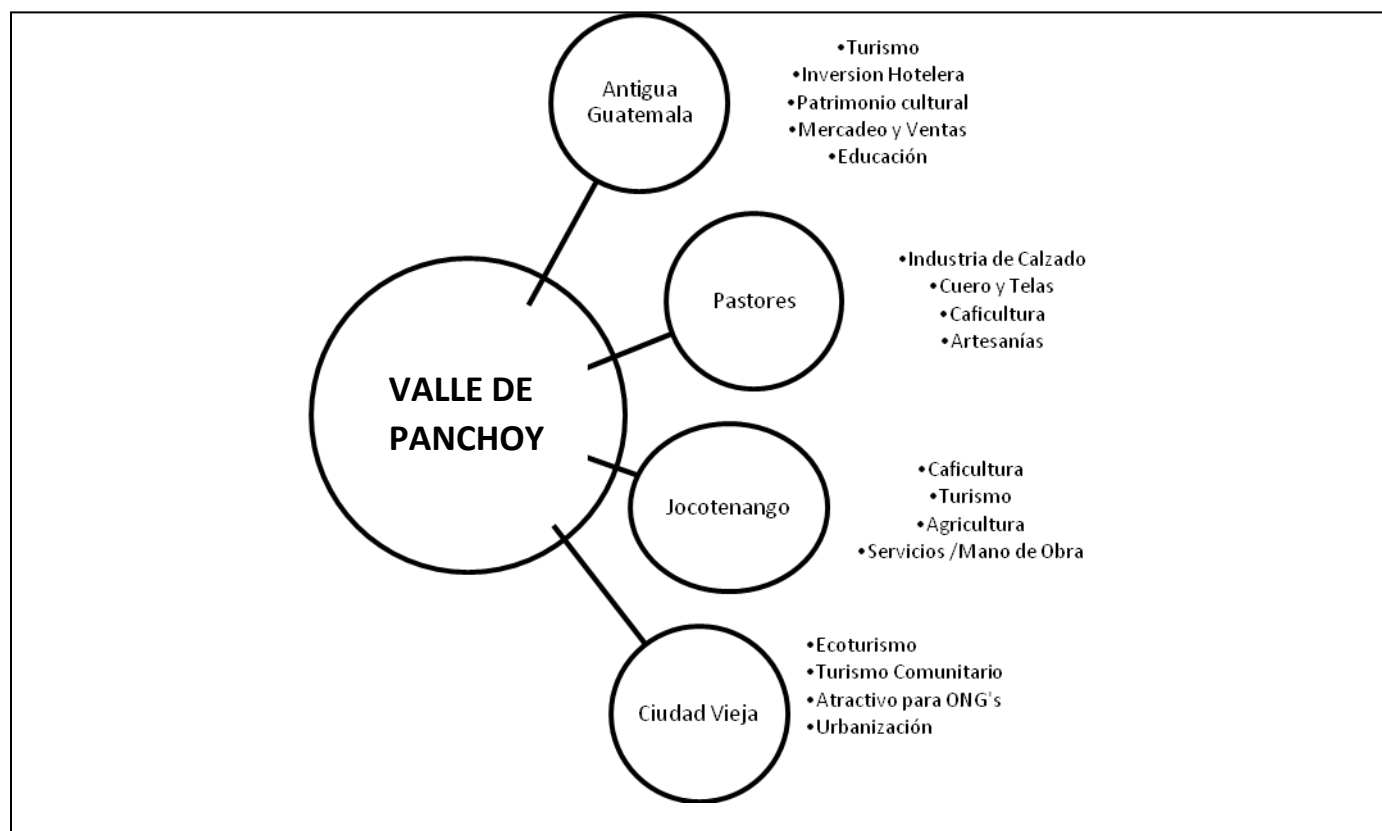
VALLE DE PANCHOY

Antigua Guatemala

•Turismo
•Inversion Hotelera
•Patrimonio cultural
•Mercadeo y Ventas
•Educación

Pastores

•Industria de Calzado
•Cuero y Telas
•Caficultura
•Artesanías

Jocotenango

•Caficultura
•Turismo
•Agricultura
•Servicios /Mano de Obra

Ciudad Vieja

•Ecoturismo
•Turismo Comunitario
•Atractivo para ONG's
•Urbanización